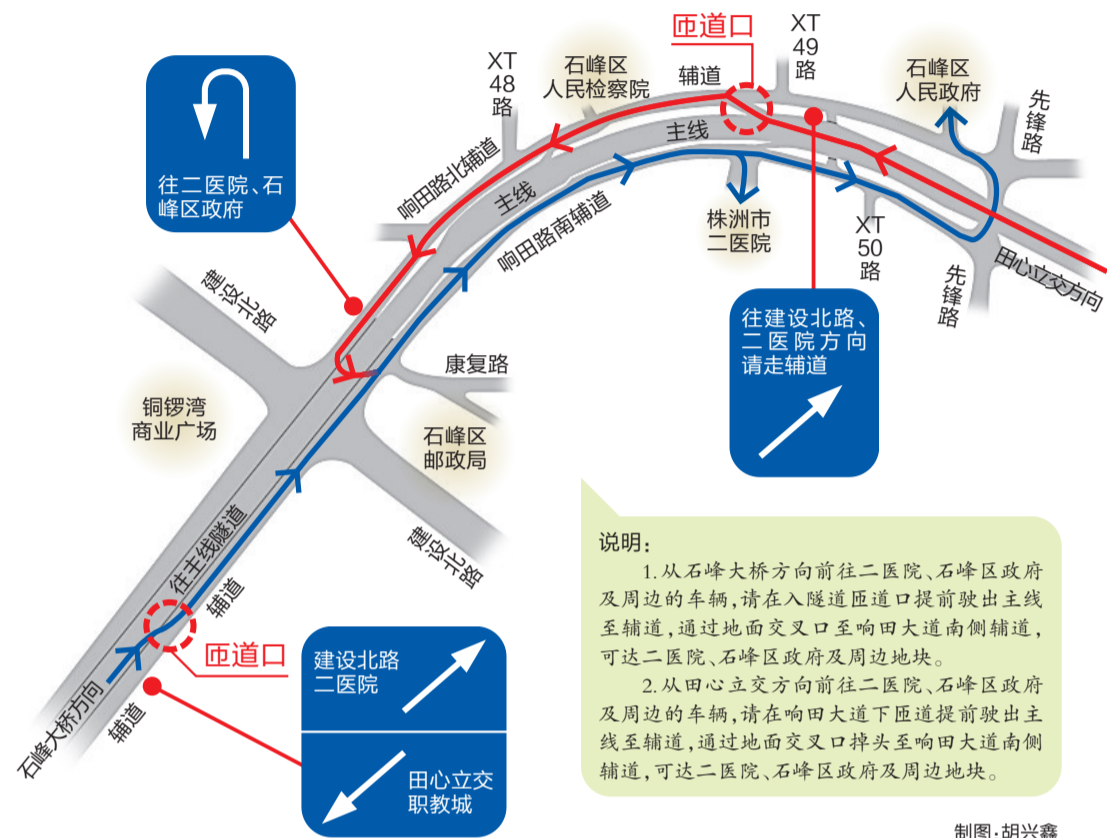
匝道口

XT
49
路

XT
48
路

石峰区
人民检察院

辅道

石峰区
人民政府

先锋路

主线

往二医院、石峰区政府

响田路北辅道

主线

响田路南辅道

株洲市
二医院

XT
50
路

先锋路

田心立交方向

建设北路

往建设北路、二医院方向请走辅道

康复路

铜锣湾
商业广场

石峰区
邮政局

建设北路

往主线隧道

辅道

匝道口

石峰大桥方向

辅道

建设北路
二医院

田心立交
职教城

说明：

1.从石峰大桥方向前往二医院、石峰区政府及周边的车辆，请在入隧道匝道口提前驶出主线至辅道，通过地面交叉口至响田大道南侧辅道，可达二医院、石峰区政府及周边地块。

2.从田心立交方向前往二医院、石峰区政府及周边的车辆，请在响田大道下匝道提前驶出主线至辅道，通过地面交叉口掉头至响田大道南侧辅道，可达二医院、石峰区政府及周边地块。

制图：胡兴鑫